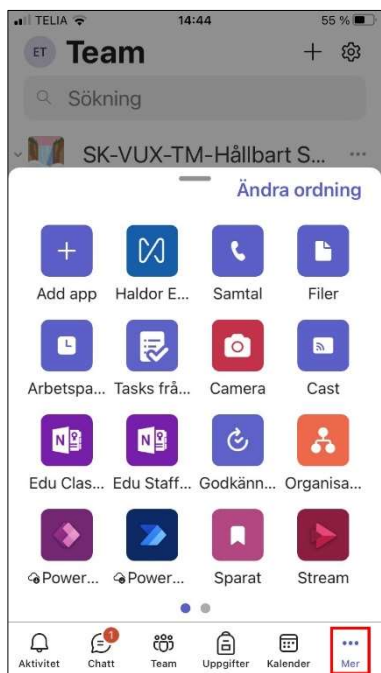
TELIA 14:44 55 %

ET Team

Sökning

SK-VUX-TM-Hållbart S...

Ändra ordning

Add app
Haldor E...
Samtal
Filer
Arbetspa...
Tasks frå...
Camera
Cast
Edu Clas...
Edu Staff...
Godkänn...
Organisa...
Power...
Power...
Sparat
Stream

Aktivitet
1
Chatt
Team
Uppgifter
Kalender
Mer